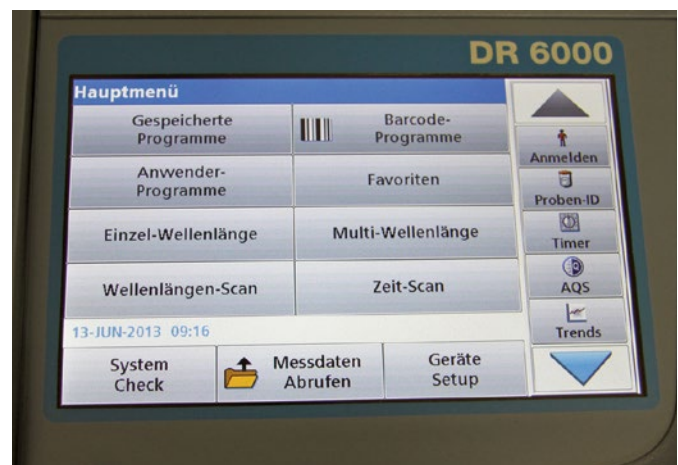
DR 6000

Hauptmenü

Gespeicherte Programme

Barcode-Programme

Anwender-Programme

Favoriten

Einzel-Wellenlänge

Multi-Wellenlänge

Wellenlängen-Scan

Zeit-Scan

13-JUN-2013 09:16

System Check

Messdaten Abrufen

Geräte Setup

Anmelden

Proben-ID

Timer

AQS

Trends